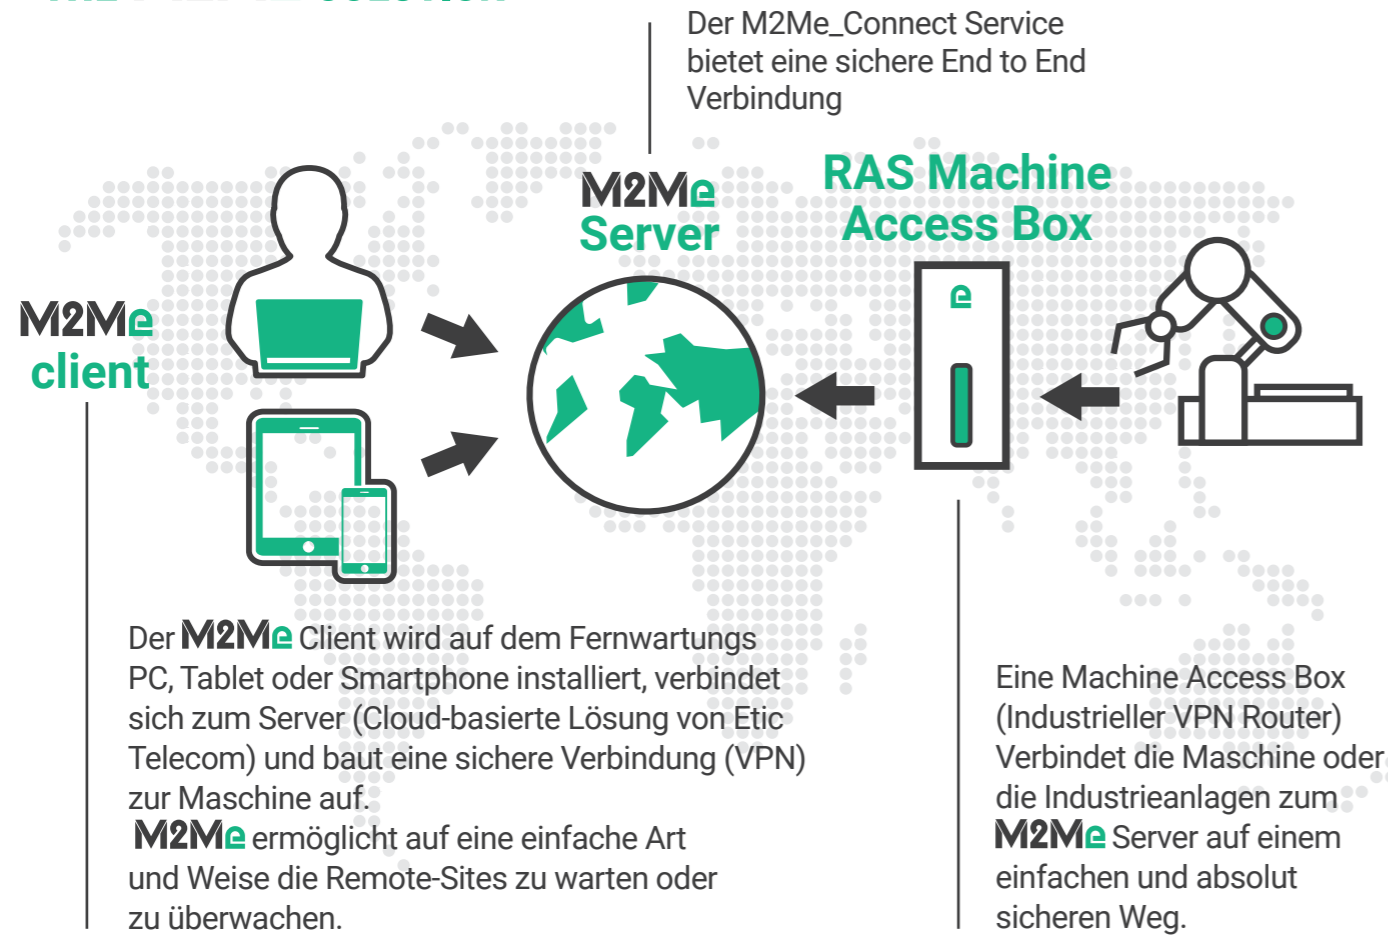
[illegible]

Der M2Me_Connect Service bietet eine sichere End to End Verbindung

M2Me Server

RAS Machine Access Box

M2Me client

e

Der M2Me Client wird auf dem Fernwartungs PC, Tablet oder Smartphone installiert, verbindet sich zum Server (Cloud-basierte Lösung von Etic Telecom) und baut eine sichere Verbindung (VPN) zur Maschine auf.
M2Me ermöglicht auf eine einfache Art und Weise die Remote-Sites zu warten oder zu überwachen.

Eine Machine Access Box (Industrieller VPN Router) Verbindet die Maschine oder die Industrieanlagen zum M2Me Server auf einem einfachen und absolut sicheren Weg.